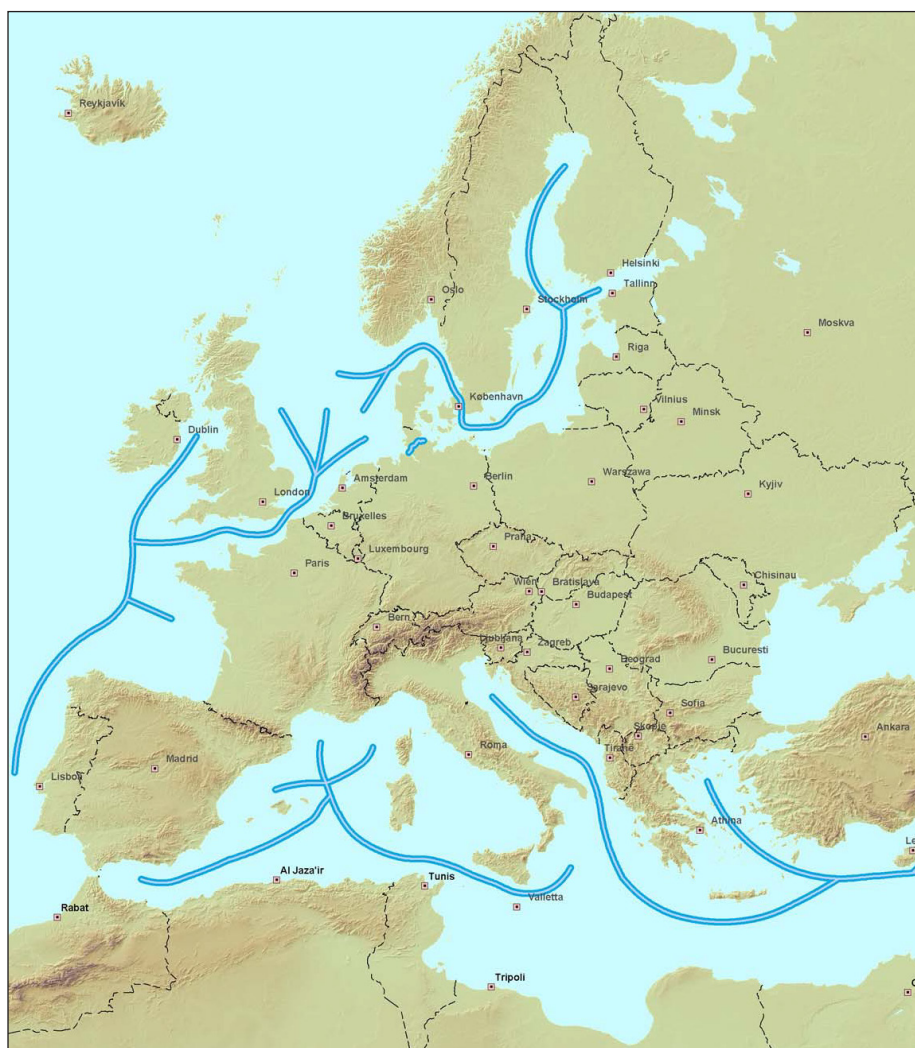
Reykjavik

Helsinki
Tallinn
Oslo
Stockholm
Moskva
Riga
København
Vilnius
Minsk
Dublin
Amsterdam
Berlin
Warszawa
London
Kyjiv
Bruxelles
Praha
Luxembourg
Paris
Chisinau
Wien
Bratislava
Budapest
Bern
Ljubljana
Zagreb
Bucuresti
Beograd
Sarajevo
Sofia
Skopje
Ankara
Madrid
Roma
Tirane
Lisbon
Athina
Le
Al Jaza'ir
Tunis
Valletta
Rabat
Tripoli